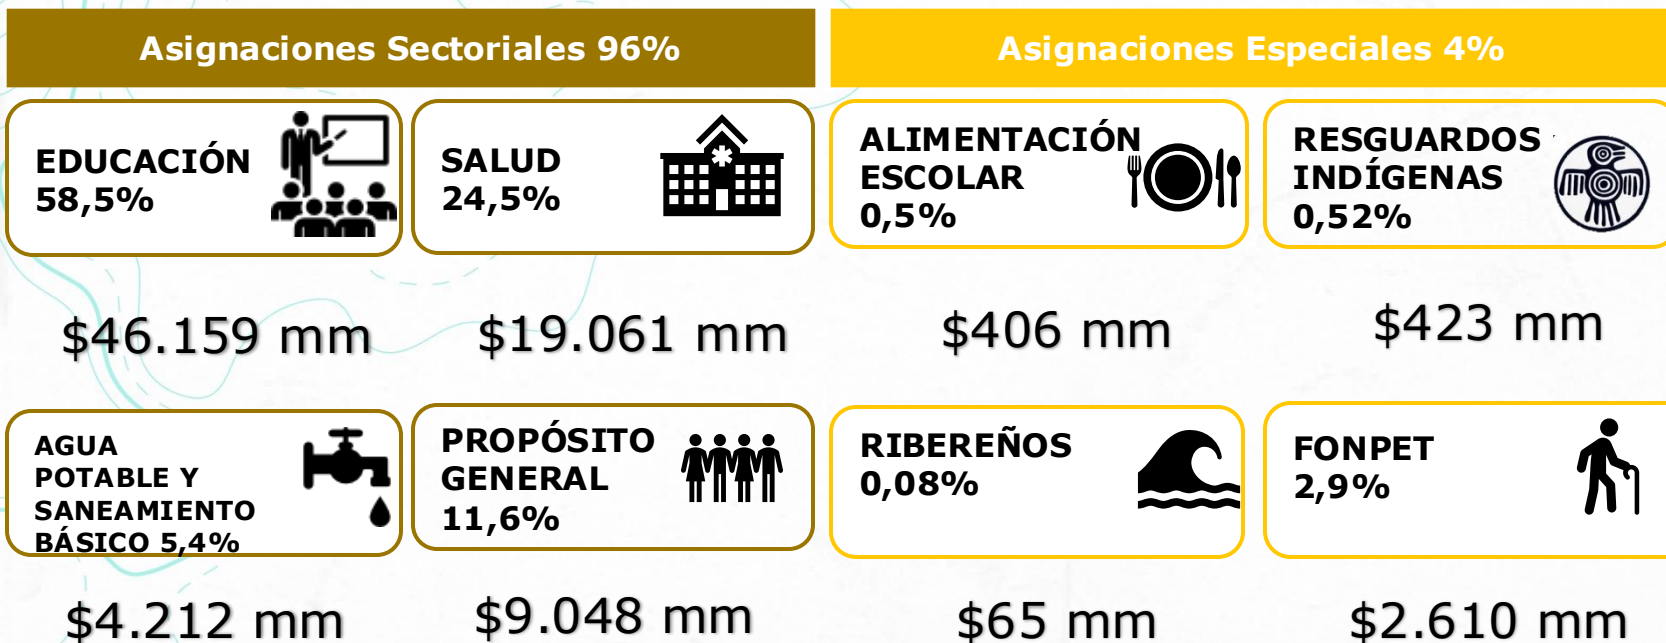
Asignaciones Sectoriales 96%

Asignaciones Especiales 4%

EDUCACIÓN 58,5%

SALUD 24,5%

ALIMENTACIÓN ESCOLAR 0,5%

RESGUARDOS INDÍGENAS 0,52%

$46.159 mm

$19.061 mm

$406 mm

$423 mm

AGUA POTABLE Y SANEAMIENTO BÁSICO 5,4%

PROPÓSITO GENERAL 11,6%

RIBEREÑOS 0,08%

FONPET 2,9%

$4.212 mm

$9.048 mm

$65 mm

$2.610 mm